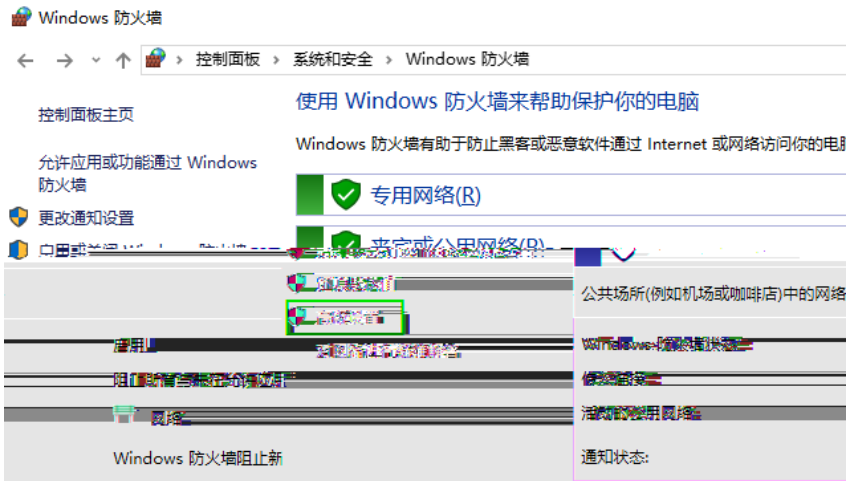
Windows 防火墙

控制面板 › 系统和安全 › Windows 防火墙

控制面板主页

允许应用或功能通过 Windows 防火墙

更改通知设置

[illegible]

使用 Windows 防火墙来帮助保护你的电脑

Windows 防火墙有助于防止黑客或恶意软件通过 Internet 或网络访问你的电脑

专用网络(R)

来宾或公用网络(P)

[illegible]

高级设置

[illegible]

公共场所(例如机场或咖啡店)中的网络

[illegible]

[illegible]

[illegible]

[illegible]

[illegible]

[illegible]

Windows 防火墙阻止新

通知状态: